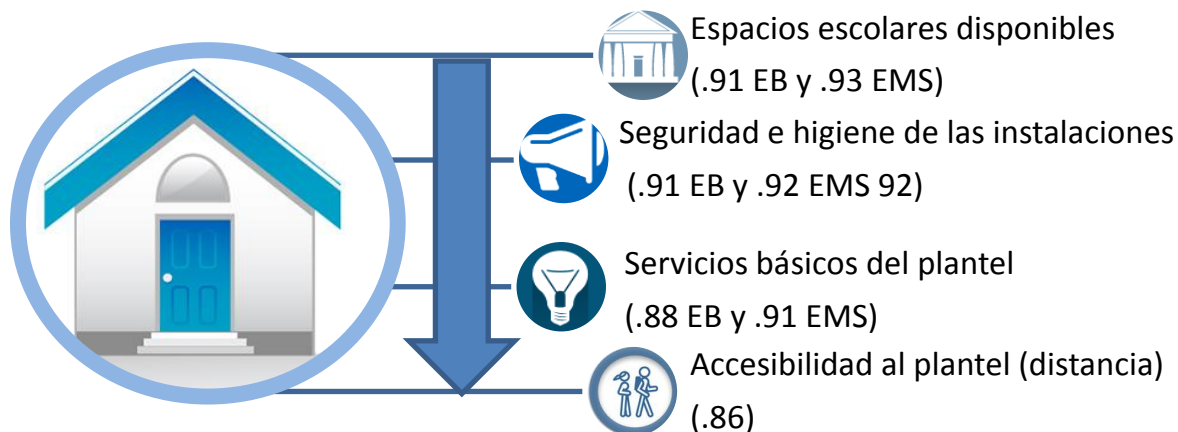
Espacios escolares disponibles (.91 EB y .93 EMS)

Seguridad e higiene de las instalaciones (.91 EB y .92 EMS 92)

Servicios básicos del plantel (.88 EB y .91 EMS)

Accesibilidad al plantel (distancia) (.86)